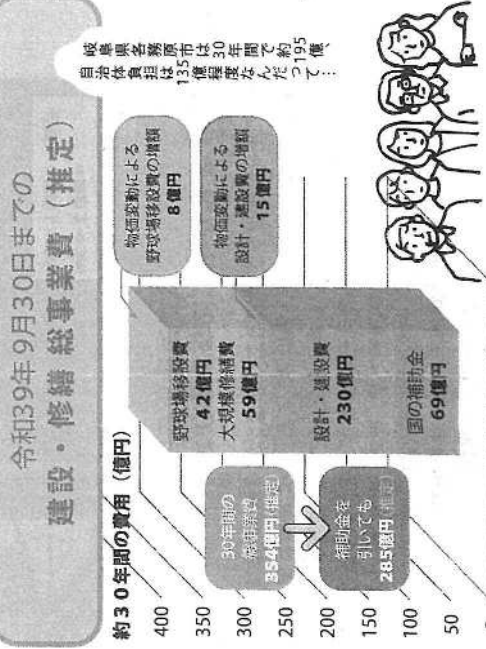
令和39年9月30日までの
建設・修繕総事業費（推定）

約30年間の費用（億円）

400
350
300
250
200
150
100
50

30年間の総事業費
354億円（推定）

補助金を引いても
285億円（推定）

野球場移設費
42億円
大規模修繕費
59億円

設計・建設費
230億円

国の補助金
69億円

物価変動による
野球場移設費の増額
8億円

物価変動による
設計・建設費の増額
15億円

岐阜県各務原市は30年間で自治体負担額は135億程度だったのが195億円…